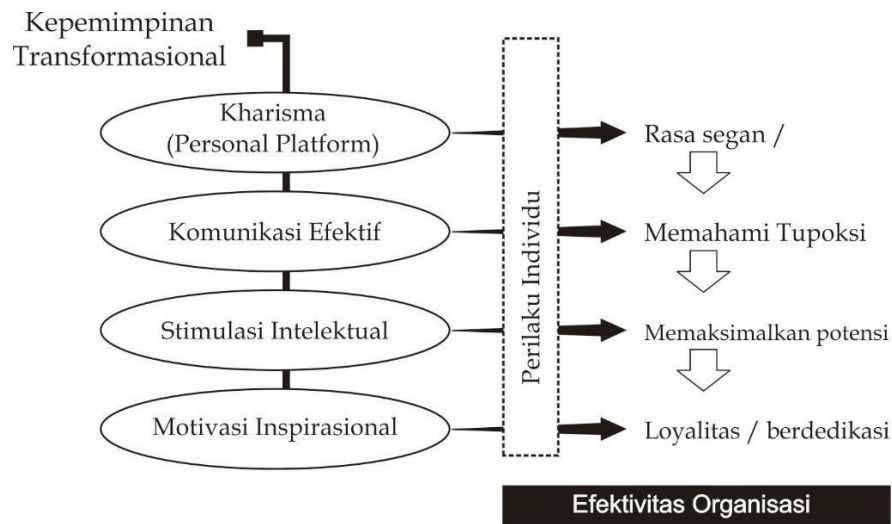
Kepemimpinan Transformasional

Kharisma (Personal Platform)

Komunikasi Efektif

Stimulasi Intelektual

Motivasi Inspirasional

Perilaku Individu

Rasa segan /

Memahami Tupoksi

Memaksimalkan potensi

Loyalitas / berdedikasi

Efektivitas Organisasi